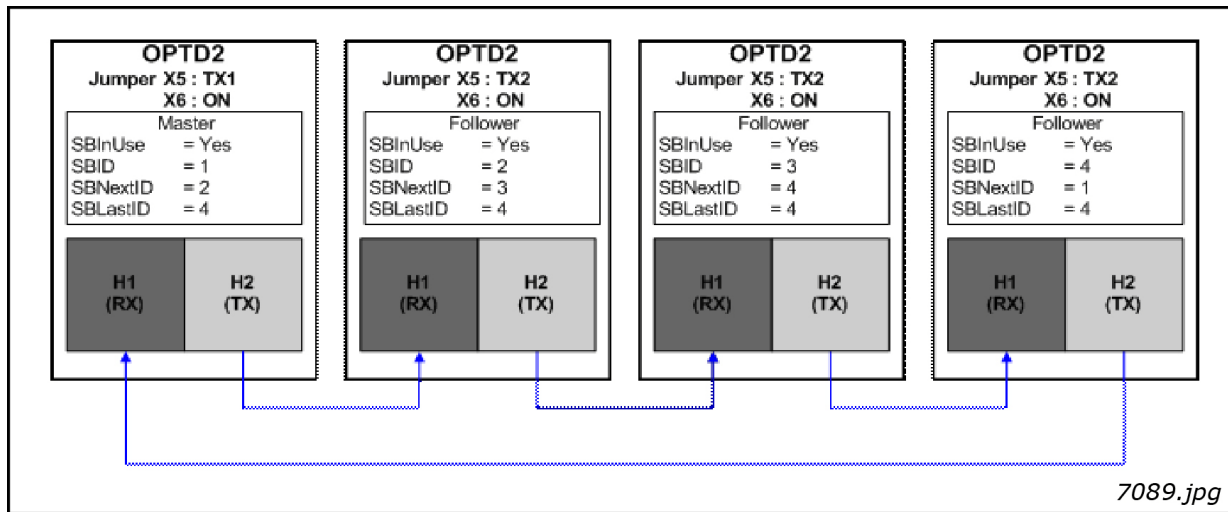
OPTD2
Jumper X5 : TX1
X6 : ON
Master
SBInUse = Yes
SBID = 1
SBNextID = 2
SBLastID = 4
H1 (RX)
H2 (TX)

OPTD2
Jumper X5 : TX2
X6 : ON
Follower
SBInUse = Yes
SBID = 2
SBNextID = 3
SBLastID = 4
H1 (RX)
H2 (TX)

OPTD2
Jumper X5 : TX2
X6 : ON
Follower
SBInUse = Yes
SBID = 3
SBNextID = 4
SBLastID = 4
H1 (RX)
H2 (TX)

OPTD2
Jumper X5 : TX2
X6 : ON
Follower
SBInUse = Yes
SBID = 4
SBNextID = 1
SBLastID = 4
H1 (RX)
H2 (TX)

7089.jpg